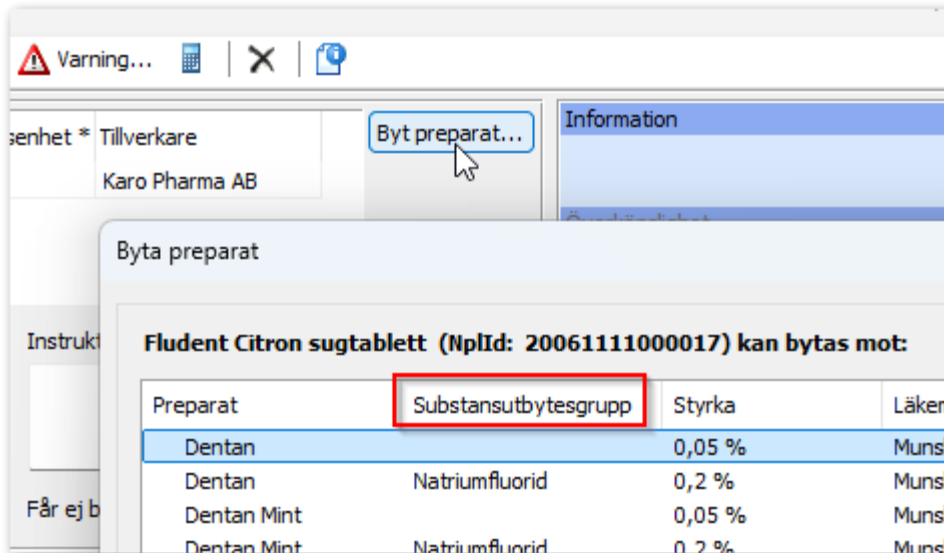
Varning...

senhet * Tillverkare

Karo Pharma AB

Byt preparat...

Information

Byta preparat

Instrukt

Får ej b

Fludent Citron sugtablett (NplId: 20061111000017) kan bytas mot:

| Preparat | Substansutbytesgrupp | Styrka | Läkem |
|---|---|---|---|
| Dentan | | 0,05 % | Munst |
| Dentan | Natriumfluorid | 0,2 % | Munst |
| Dentan Mint | | 0,05 % | Munst |
| Dentan Mint | Natriumfluorid | 0,2 % | Munst |